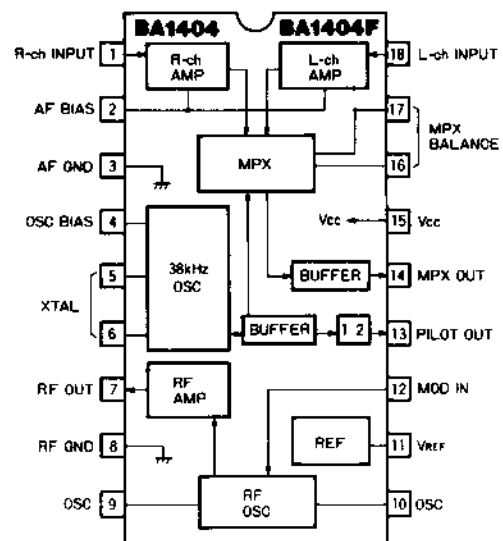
BA1404 BA1404F

R-ch INPUT 1
R-ch AMP
L-ch AMP
18 L-ch INPUT
AF BIAS 2
17
MPX BALANCE
16
AF GND 3
MPX
OSC BIAS 4
15 Vcc
Vcc
38kHz OSC
XTAL
5
6
BUFFER
14 MPX OUT
BUFFER
1 2
13 PILOT OUT
RF OUT 7
RF AMP
12 MOD IN
RF GND 8
REF
11 VREF
OSC 9
RF OSC
10 OSC